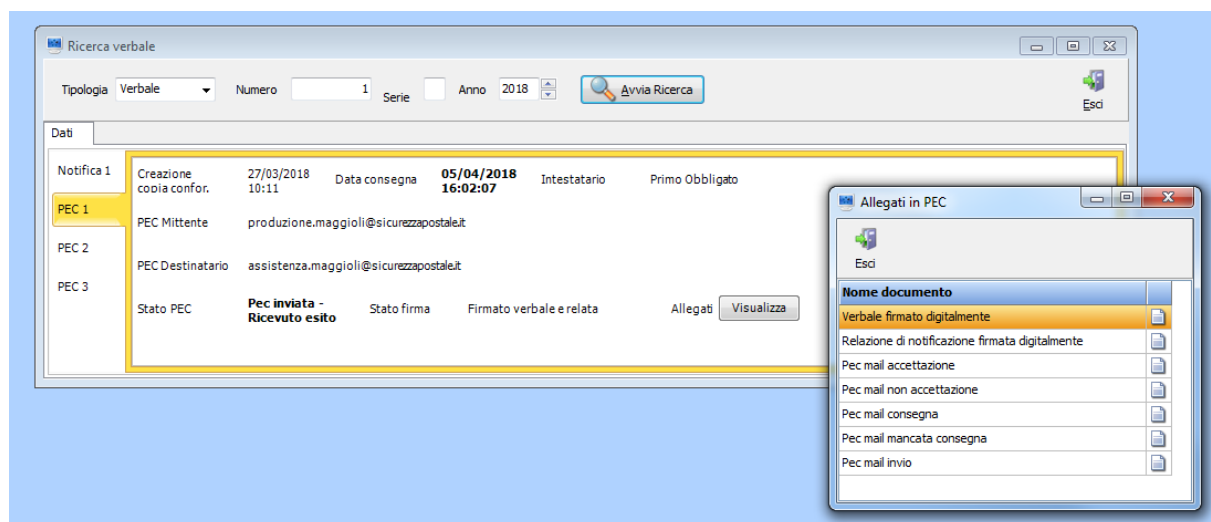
Ricerca verbale

Tipologia Verbale Numero 1 Serie Anno 2018 Avvia Ricerca

Esci

Dati

Notifica 1

PEC 1

PEC 2

PEC 3

Creazione copia confor. 27/03/2018 10:11 Data consegna **05/04/2018 16:02:07** Intestatario Primo Obbligato

PEC Mittente produzione.maggioli@sicurezzapostale.it

PEC Destinatario assistenza.maggioli@sicurezzapostale.it

Stato PEC **Pec inviata - Ricevuto esito** Stato firma Firmato verbale e relata Allegati Visualizza

Allegati in PEC

Esci

| Nome documento | |
|---|---|
| Verbale firmato digitalmente | |
| Relazione di notificazione firmata digitalmente | |
| Pec mail accettazione | |
| Pec mail non accettazione | |
| Pec mail consegna | |
| Pec mail mancata consegna | |
| Pec mail invio | |